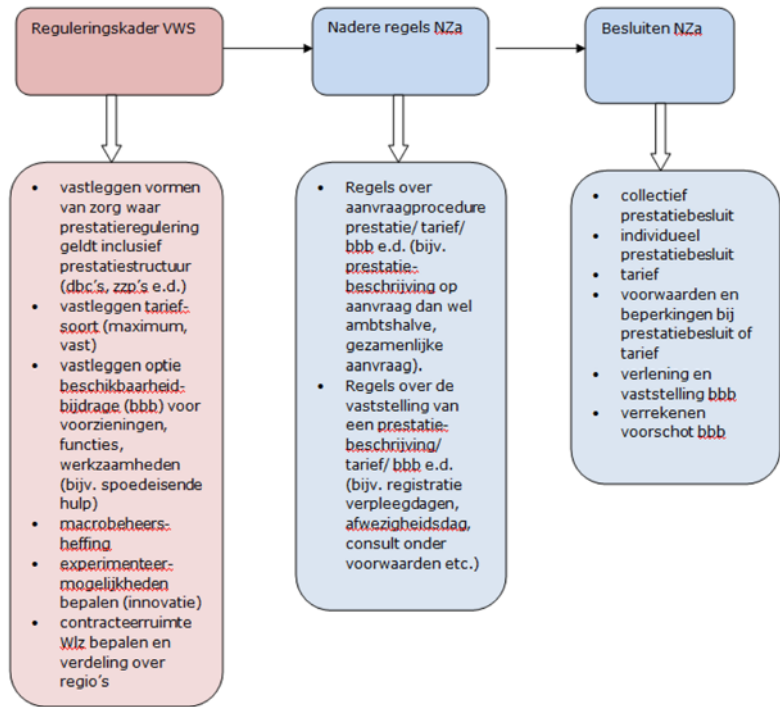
Reguleringskader VWS

- vastleggen vormen van zorg waar prestatieregulering geldt inclusief prestatiestructuur (dbc's, zzp's e.d.)
- vastleggen tarief-soort (maximum, vast)
- vastleggen optie beschikbaarheid-bijdrage (bbb) voor voorzieningen, functies, werkzaamheden (bijv. spoedeisende hulp)
- macrobeheers-heffing
- experimenteer-mogelijkheden bepalen (innovatie)
- contracteerruimte Wlz bepalen en verdeling over regio's

Nadere regels NZa

- Regels over aanvraagprocedure prestatie/ tarief/ bbb e.d. (bijv. prestatie-beschrijving op aanvraag dan wel ambtshalve, gezamenlijke aanvraag).
- Regels over de vaststelling van een prestatie-beschrijving/ tarief/ bbb e.d. (bijv. registratie verpleegdagen, afwezigheidsdag, consult onder voorwaarden etc.)

Besluiten NZa

- collectief prestatiebesluit
- individueel prestatiebesluit
- tarief
- voorwaarden en beperkingen bij prestatiebesluit of tarief
- verlening en vaststelling bbb
- verrekenen voorschot bbb